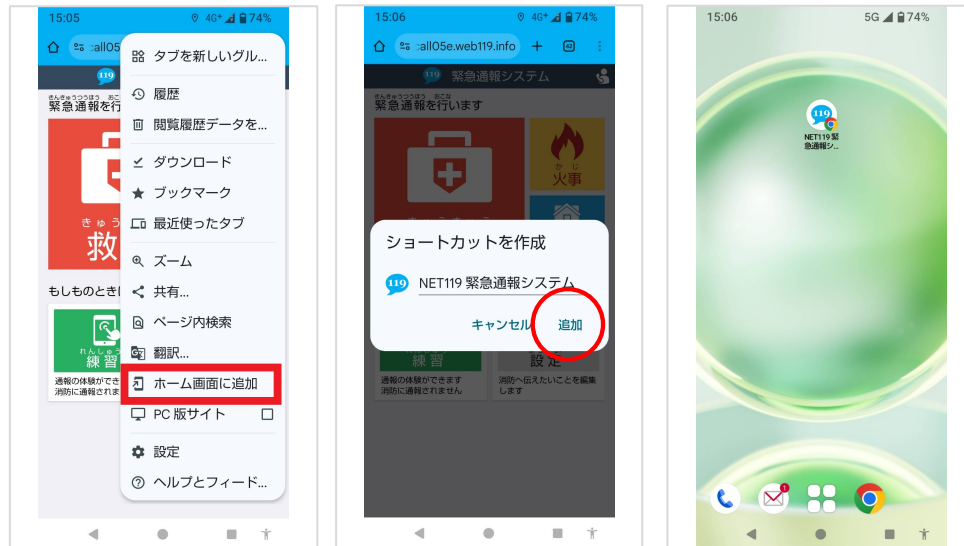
15:05 4G 74%

:all05

119

きんきゅうつうほう
緊急通報を行

きゅう
救

もしものとき

れんしゅう
練習

通報の体験ができます
消防に通報されま

タブを新しいグル...
履歴
閲覧履歴データを...
ダウンロード
ブックマーク
最近使ったタブ
ズーム
共有...
ページ内検索
翻訳...
ホーム画面に追加
PC 版サイト
設定
ヘルプとフィード...

15:06 4G 74%

:all05e.web119.info

119 緊急通報システム

きんきゅうつうほう おこな
緊急通報を行います

か じ
火事

ショートカットを作成

119 NET119 緊急通報システム

キャンセル 追加

練習 設定

通報の体験ができます
消防に通報されません

消防へ伝えたいことを編集します

15:06 5G 74%

119
NET119 緊急通報シ...